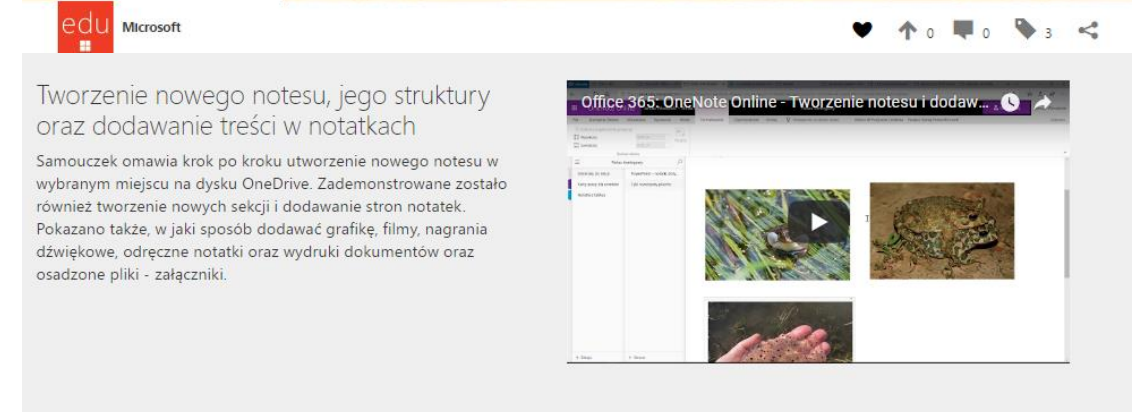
edu

Microsoft

0 0 3

Tworzenie nowego notesu, jego struktury oraz dodawanie treści w notatkach

Samouczek omawia krok po kroku utworzenie nowego notesu w wybranym miejscu na dysku OneDrive. Zademonstrowane zostało również tworzenie nowych sekcji i dodawanie stron notatek. Pokazano także, w jaki sposób dodawać grafikę, filmy, nagrania dźwiękowe, odręczne notatki oraz wydruki dokumentów oraz osadzone pliki - załączniki.

Office 365: OneNote Online - Tworzenie notesu i dodaw...